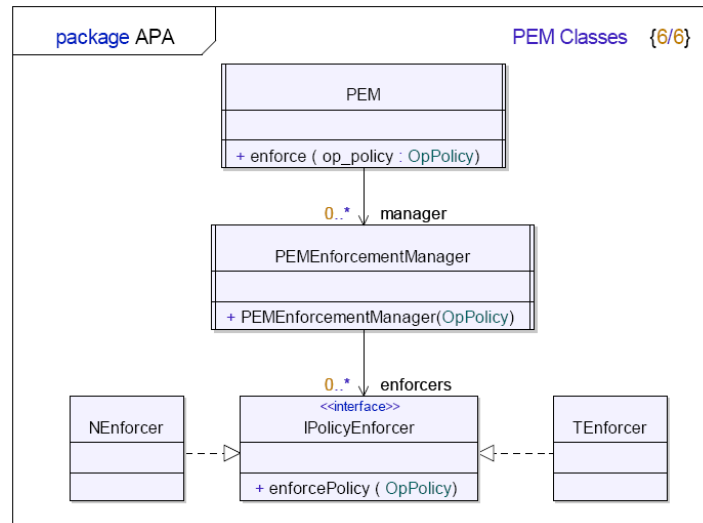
package APA

PEM Classes {6/6}

PEM

+ enforce ( op_policy : OpPolicy)

0..* manager

PEMEnforcementManager

+ PEMEnforcementManager(OpPolicy)

0..* enforcers

NEnforcer

<<interface>>
IPolicyEnforcer

+ enforcePolicy ( OpPolicy)

TEnforcer